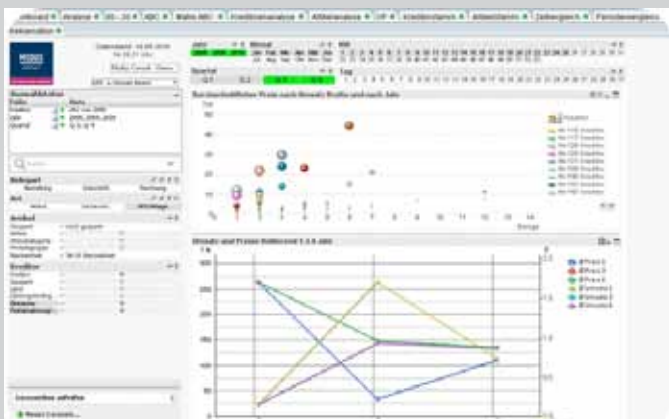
Dashboard × | Analyse × | ABC × | Kreditorenanalyse × | Altbestandsanalyse × | OP × | Kreditorlimit × | Zahlungen × | Personalanalyse ×

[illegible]

Auswahlfilter

Artikel

Kreditor

Durchschnittlicher Preis nach Menge Profile und nach Jahr

Umsatz und Preise Kreditoren 1-2-3 Jahr

Preis 1
Preis 2
Preis 3
Umsatz 1
Umsatz 2
Umsatz 3

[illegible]